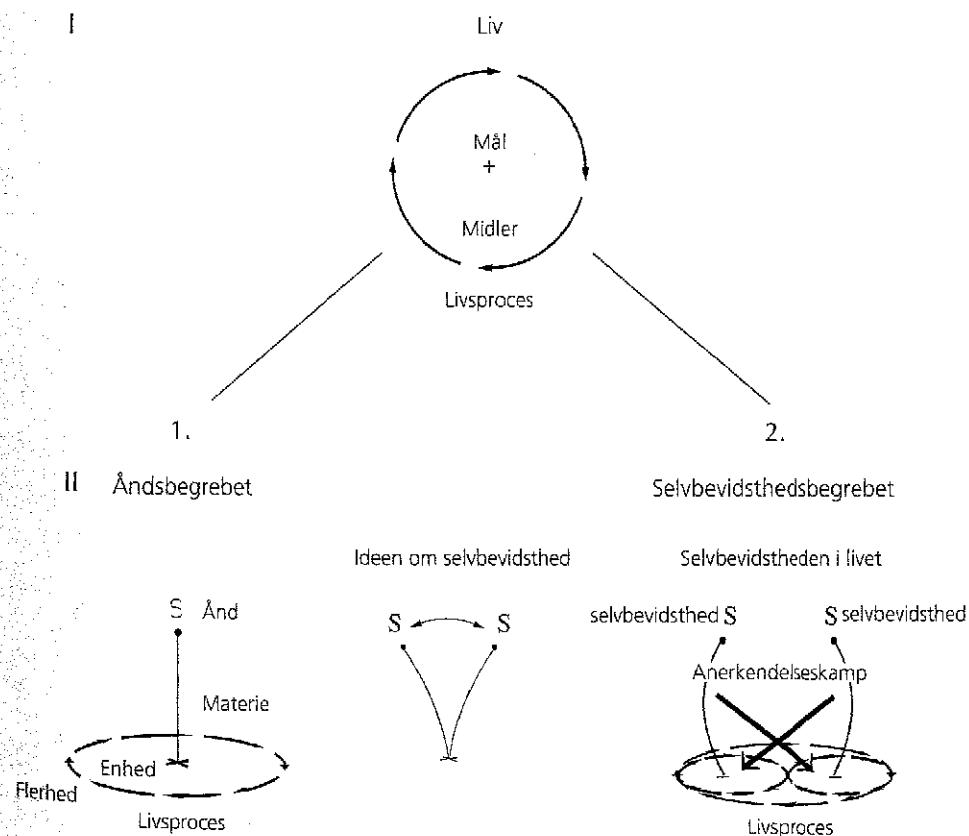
I

Liv

Mål
+
Midler

Livsproces

1.

2.

II Åndsbegrebet

Selvbevidsthedsbegrebet

Ideen om selvbevidsthed

Selvbevidstheden i livet

S Ånd

Materie

Enhed

Flerhed

Livsproces

S S

selvbevidsthed S

S selvbevidsthed

Anerkendelseskamp

Livsproces